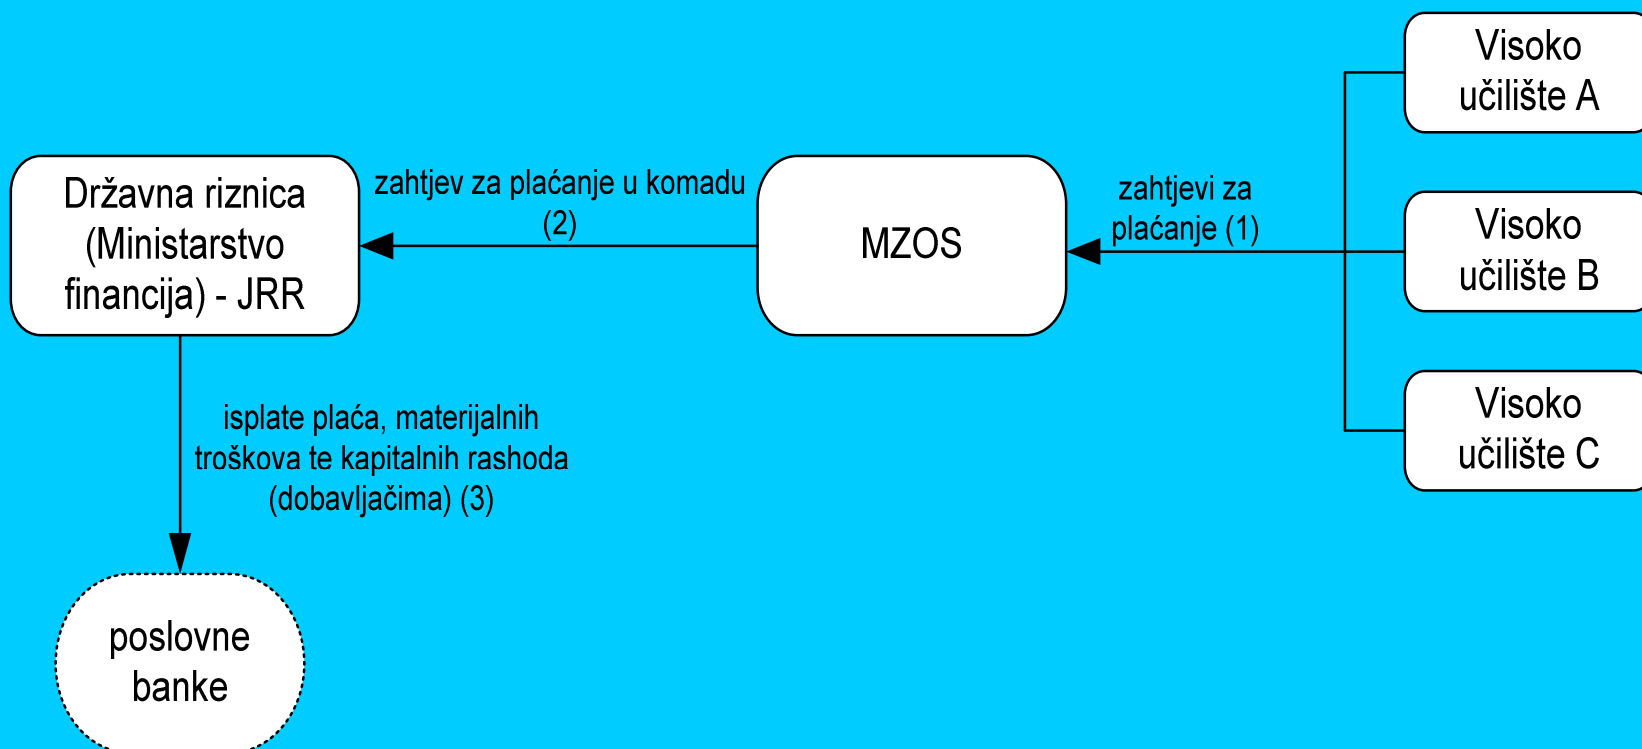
Visoko učilište A

Državna riznica (Ministarstvo financija) - JRR

zahtjev za plaćanje u komadu (2)

MZOS

zahtjevi za plaćanje (1)

Visoko učilište B

Visoko učilište C

isplate plaća, materijalnih troškova te kapitalnih rashoda (dobavljačima) (3)

poslovne banke